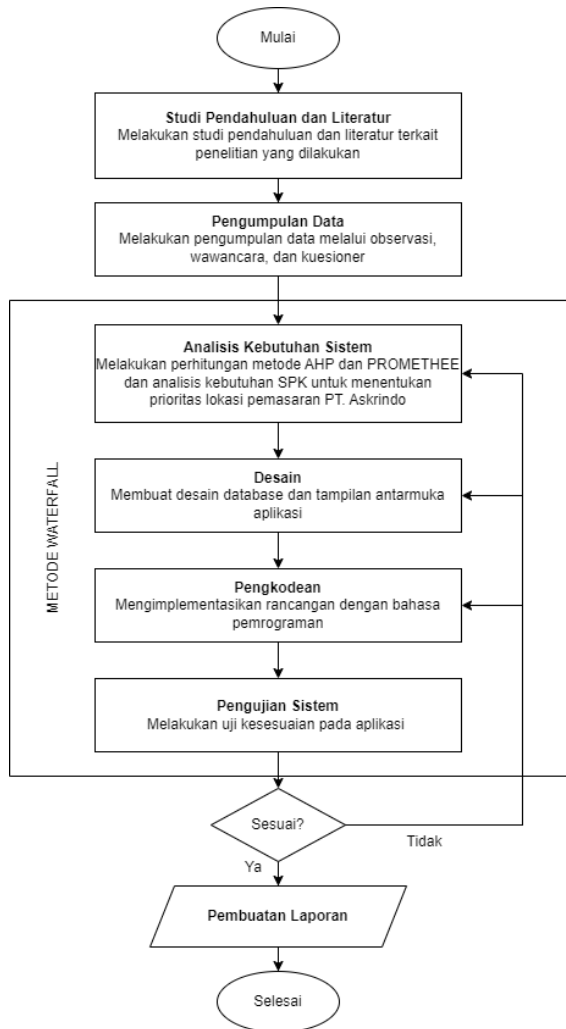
Mulai

Studi Pendahuluan dan Literatur
Melakukan studi pendahuluan dan literatur terkait penelitian yang dilakukan

Pengumpulan Data
Melakukan pengumpulan data melalui observasi, wawancara, dan kuesioner

METODE WATERFALL

Analisis Kebutuhan Sistem
Melakukan perhitungan metode AHP dan PROMETHEE dan analisis kebutuhan SPK untuk menentukan prioritas lokasi pemasaran PT. Askrindo

Desain
Membuat desain database dan tampilan antarmuka aplikasi

Pengkodean
Mengimplementasikan rancangan dengan bahasa pemrograman

Pengujian Sistem
Melakukan uji kesesuaian pada aplikasi

Sesuai?

Tidak

Ya

Pembuatan Laporan

Selesai